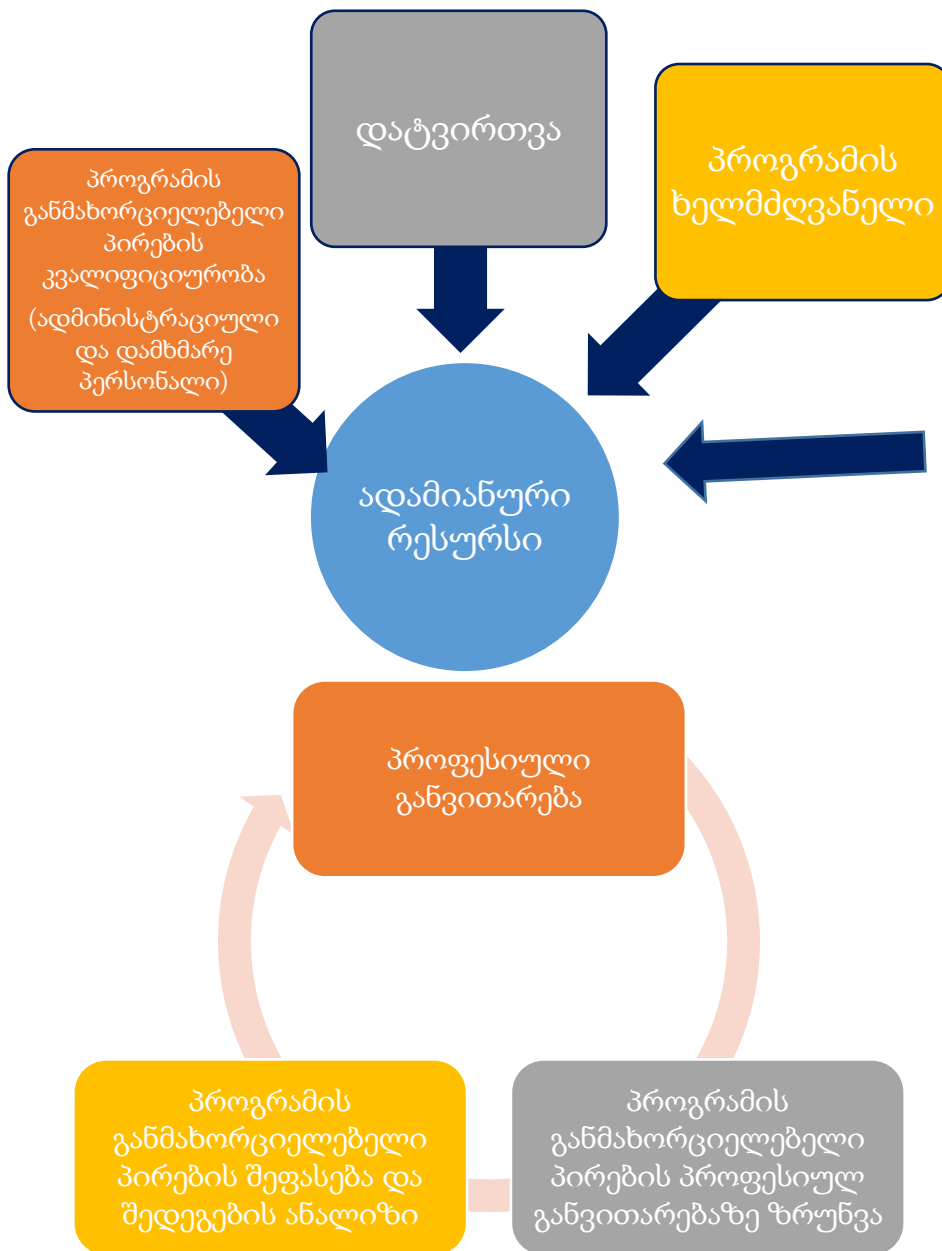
დატვირთვა

პროგრამის განმახორციელებელი პირების კვალიფიციურობა

(ადმინისტრაციული და დამხმარე პერსონალი)

პროგრამის ხელმძღვანელი

ადამიანური რესურსი

პროფესიული განვითარება

პროგრამის განმახორციელებელი პირების შეფასება და შედეგების ანალიზი

პროგრამის განმახორციელებელი პირების პროფესიულ განვითარებაზე ზრუნვა